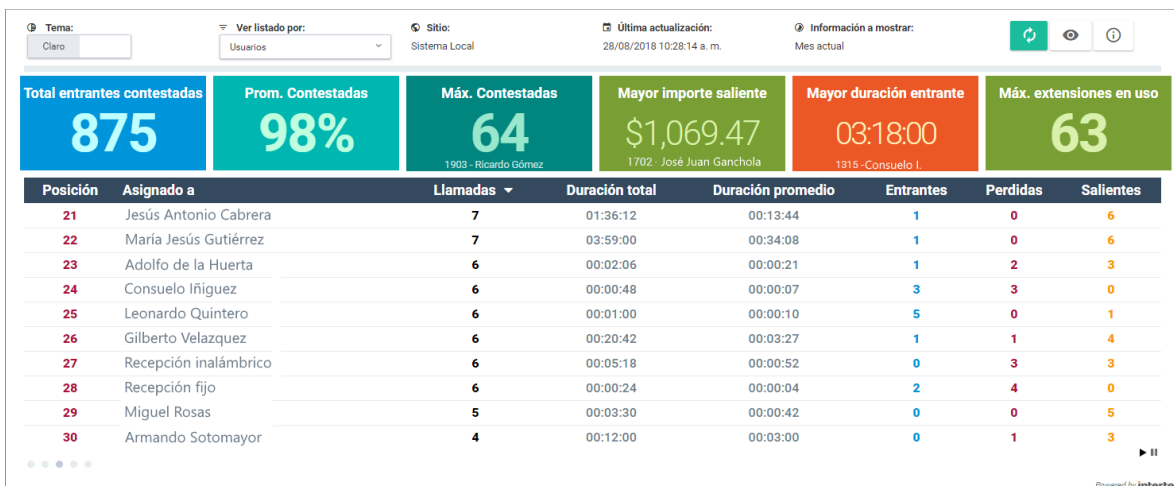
Tema:
Claro

Ver listado por:
Usuarios

Sitio:
Sistema Local

Última actualización:
28/08/2018 10:28:14 a. m.

Información a mostrar:
Mes actual

Total entrantes contestadas
875

Prom. Contestadas
98%

Máx. Contestadas
64
1903 - Ricardo Gómez

Mayor importe saliente
$1,069.47
1702 · José Juan Ganchola

Mayor duración entrante
03:18:00
1315 -Consuelo I.

Máx. extensiones en uso
63

| Posición | Asignado a | Llamadas | Duración total | Duración promedio | Entrantes | Perdidas | Salientes |
|---|---|---|---|---|---|---|---|
| 21 | Jesús Antonio Cabrera | 7 | 01:36:12 | 00:13:44 | 1 | 0 | 6 |
| 22 | María Jesús Gutiérrez | 7 | 03:59:00 | 00:34:08 | 1 | 0 | 6 |
| 23 | Adolfo de la Huerta | 6 | 00:02:06 | 00:00:21 | 1 | 2 | 3 |
| 24 | Consuelo Iñiguez | 6 | 00:00:48 | 00:00:07 | 3 | 3 | 0 |
| 25 | Leonardo Quintero | 6 | 00:01:00 | 00:00:10 | 5 | 0 | 1 |
| 26 | Gilberto Velazquez | 6 | 00:20:42 | 00:03:27 | 1 | 1 | 4 |
| 27 | Recepción inalámbrico | 6 | 00:05:18 | 00:00:52 | 0 | 3 | 3 |
| 28 | Recepción fijo | 6 | 00:00:24 | 00:00:04 | 2 | 4 | 0 |
| 29 | Miguel Rosas | 5 | 00:03:30 | 00:00:42 | 0 | 0 | 5 |
| 30 | Armando Sotomayor | 4 | 00:12:00 | 00:03:00 | 0 | 1 | 3 |

Powered by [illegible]